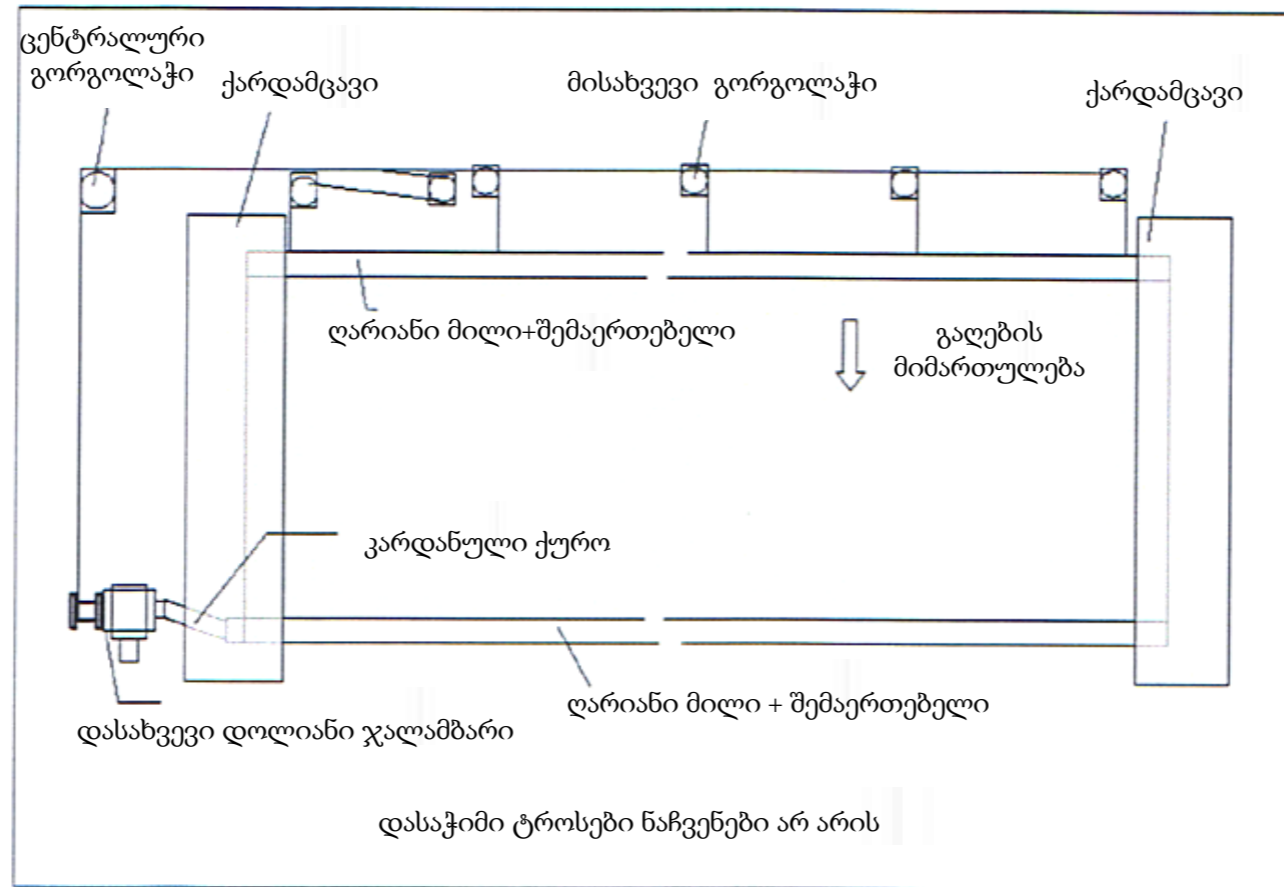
ცენტრალური გორგოლაჭი

ქარდამცავი

მისახვევი გორგოლაჭი

ქარდამცავი

ღარიანი მილი+შემაერთებელი

გაღების მიმართულება

კარდანული ქურო

ღარიანი მილი + შემაერთებელი

დასახვევი დოლიანი ჯალამბარი

დასაჭიმი ტროსები ნაჩვენები არ არის